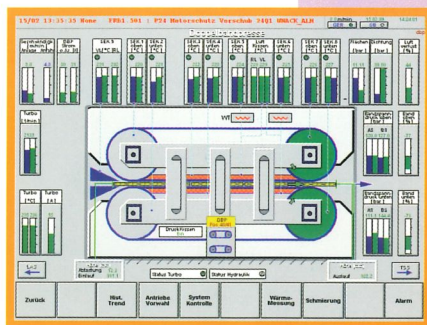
15/02 13:35:35 None FRB1 301 : P34 Motorschutz Vorschub 3401 WMACK_ALM

Doppelbandpresse

Zurück

Hist. Trend

Antriebe Vorwahl

System Kontrolle

Wärme-Messung

Schmierung

Alarm

Status Turbo

Status Hydraulik

Druckkissen

Turbo

Turbo

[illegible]